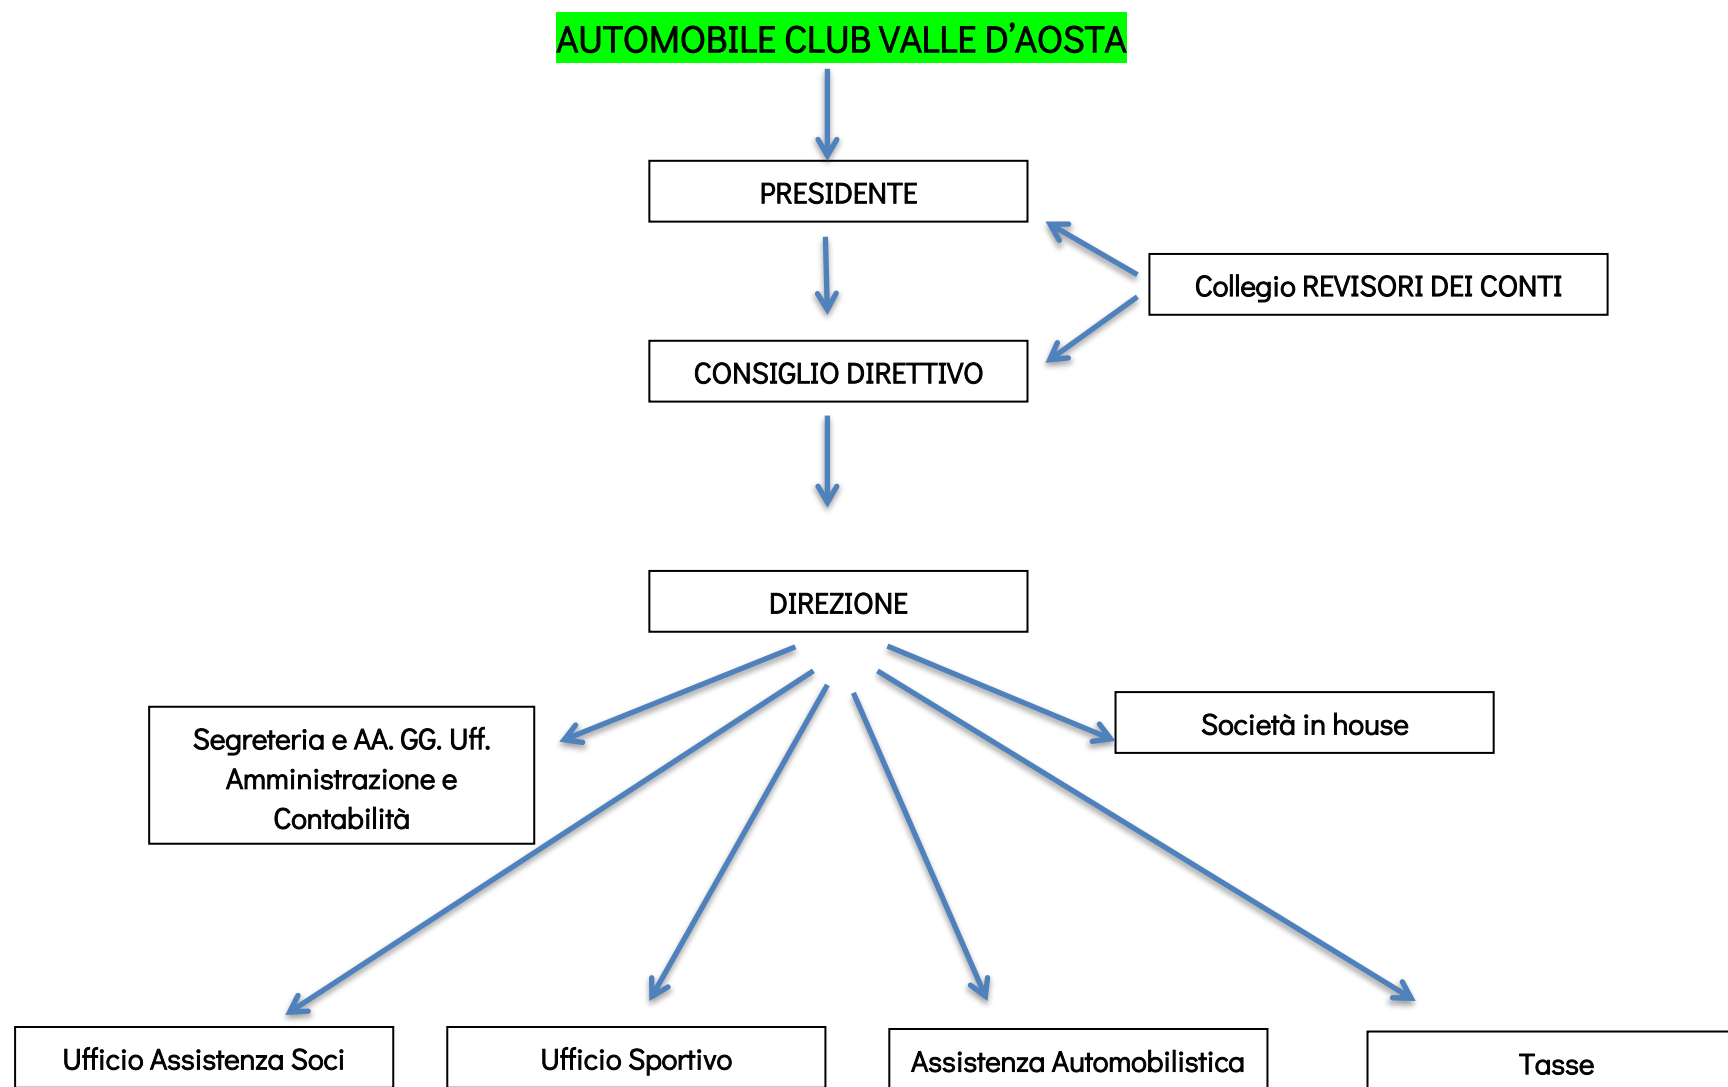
AUTOMOBILE CLUB VALLE D'AOSTA

PRESIDENTE

Collegio REVISORI DEI CONTI

CONSIGLIO DIRETTIVO

DIREZIONE

Segreteria e AA. GG. Uff. Amministrazione e Contabilità

Società in house

Ufficio Assistenza Soci

Ufficio Sportivo

Assistenza Automobilistica

Tasse